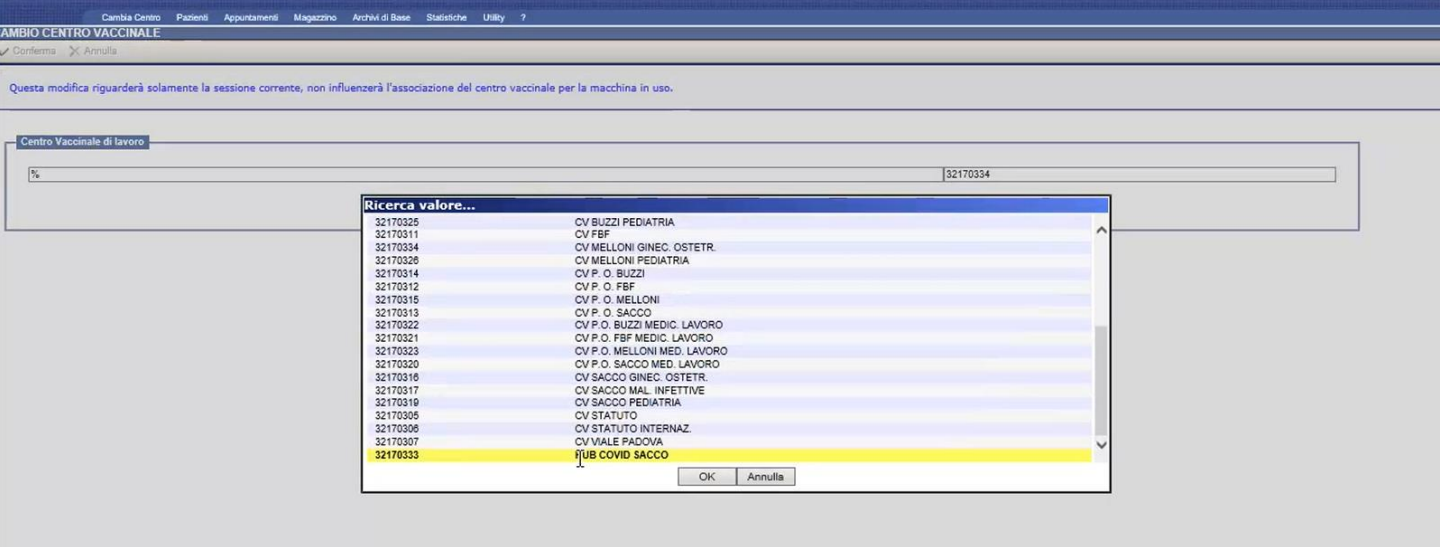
Cambia Centro Pazienti Appuntamenti Magazzino Archivi di Base Statistiche Utility ?

AMBIO CENTRO VACCINALE

Conferma Annulla

Questa modifica riguarderà solamente la sessione corrente, non influenzerà l'associazione del centro vaccinale per la macchina in uso.

Centro Vaccinale di lavoro

%

32170334

Ricerca valore...

| | |
|---|---|
| 32170325 | CV BUZZI PEDIATRIA |
| 32170311 | CV FBF |
| 32170334 | CV MELLONI GINEC. OSTETR. |
| 32170326 | CV MELLONI PEDIATRIA |
| 32170314 | CV P. O. BUZZI |
| 32170312 | CV P. O. FBF |
| 32170315 | CV P. O. MELLONI |
| 32170313 | CV P. O. SACCO |
| 32170322 | CV P.O. BUZZI MEDIC. LAVORO |
| 32170321 | CV P.O. FBF MEDIC. LAVORO |
| 32170323 | CV P.O. MELLONI MED. LAVORO |
| 32170320 | CV P.O. SACCO MED. LAVORO |
| 32170316 | CV SACCO GINEC. OSTETR. |
| 32170317 | CV SACCO MAL. INFETTIVE |
| 32170319 | CV SACCO PEDIATRIA |
| 32170305 | CV STATUTO |
| 32170306 | CV STATUTO INTERNAZ. |
| 32170307 | CV VIALE PADOVA |
| 32170333 | HUB COVID SACCO |

OK Annulla